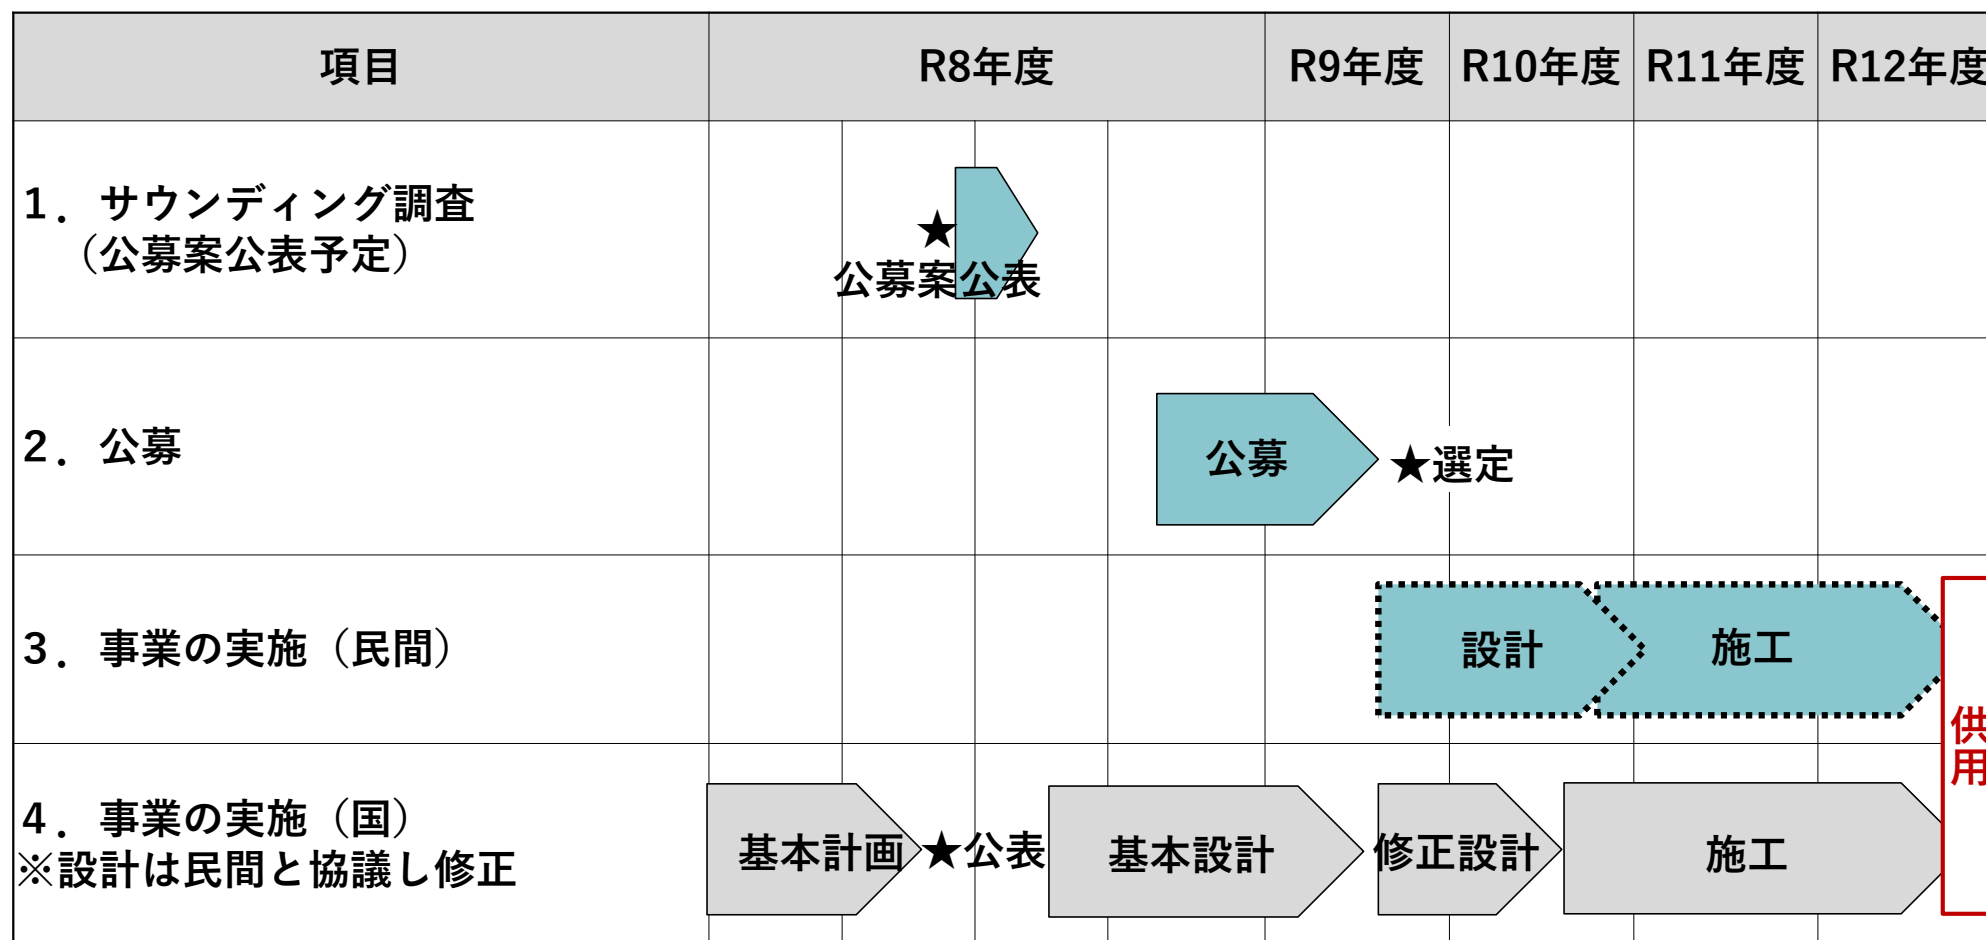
| 項目 | R8年度 | R9年度 | R10年度 | R11年度 | R12年度 |
|---|---|---|---|---|---|
| 1．サウンディング調査（公募案公表予定） | ★公募案公表 | | | | |
| 2．公募 | 公募 | ★選定 | | | |
| 3．事業の実施（民間） | | | 設計 | 施工 | 供用 |
| 4．事業の実施（国）※設計は民間と協議し修正 | 基本計画 ★公表 基本設計 | | 修正設計 | 施工 | |